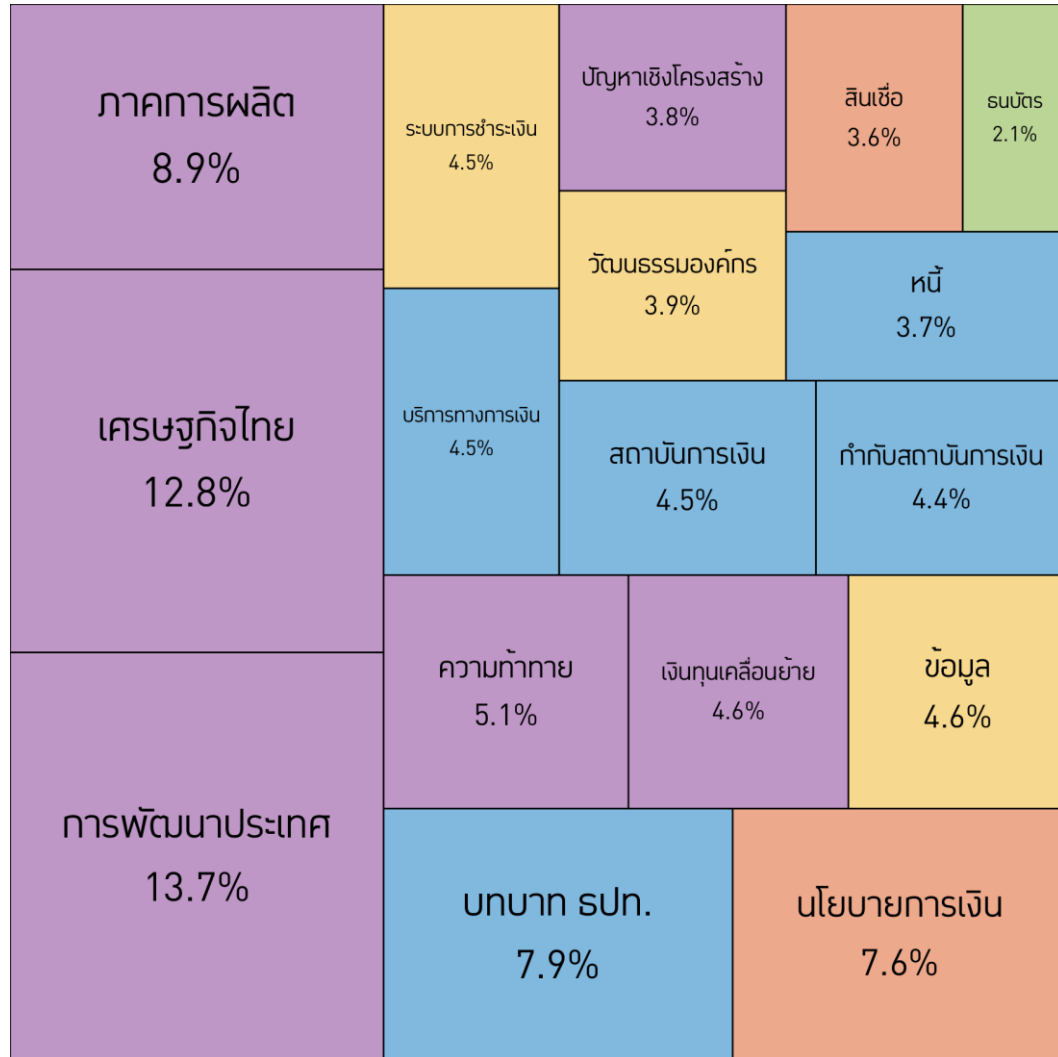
ภาคการผลิต
8.9%

เศรษฐกิจไทย
12.8%

การพัฒนาประเทศ
13.7%

ระบบการชำระเงิน
4.5%

ปัญหาเชิงโครงสร้าง
3.8%

สินเชื่อ
3.6%

ธนบัตร
2.1%

วัฒนธรรมองค์กร
3.9%

หนี้
3.7%

บริการทางการเงิน
4.5%

สถาบันการเงิน
4.5%

กำกับสถาบันการเงิน
4.4%

ความท้าทาย
5.1%

เงินทุนเคลื่อนย้าย
4.6%

ข้อมูล
4.6%

บทบาท ธปท.
7.9%

นโยบายการเงิน
7.6%